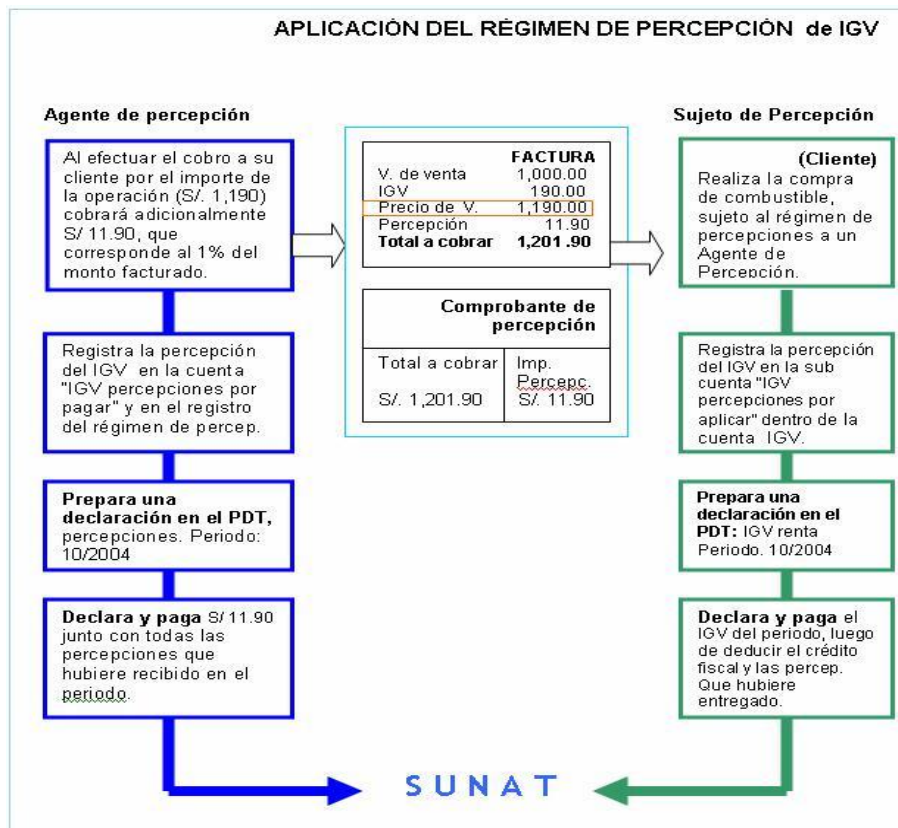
APLICACIÓN DEL RÉGIMEN DE PERCEPCIÓN de IGV

Agente de percepción

Al efectuar el cobro a su cliente por el importe de la operación (S/. 1,190) cobrará adicionalmente S/ 11.90, que corresponde al 1% del monto facturado.

Registra la percepción del IGV en la cuenta "IGV percepciones por pagar" y en el registro del régimen de percep.

**Prepara una declaración en el PDT,** percepciones. Periodo: 10/2004

**Declara y paga** S/ 11.90 junto con todas las percepciones que hubiere recibido en el periodo.

FACTURA

| | |
|---|---|
| V. de venta | 1,000.00 |
| IGV | 190.00 |
| Precio de V. | 1,190.00 |
| Percepción | 11.90 |
| **Total a cobrar** | **1,201 .90** |

Comprobante de percepción

| Total a cobrar | Imp. Percepc. |
|---|---|
| S/. 1,201.90 | S/. 11.90 |

Sujeto de Percepción

(Cliente)
Realiza la compra de combustible, sujeto al régimen de percepciones a un Agente de Percepción.

Registra la percepción del IGV en la sub cuenta "IGV percepciones por aplicar" dentro de la cuenta IGV.

**Prepara una declaración en el PDT:** IGV renta Periodo. 10/2004

**Declara y paga** el IGV del periodo, luego de deducir el crédito fiscal y las percep. Que hubiere entregado.

SUNAT